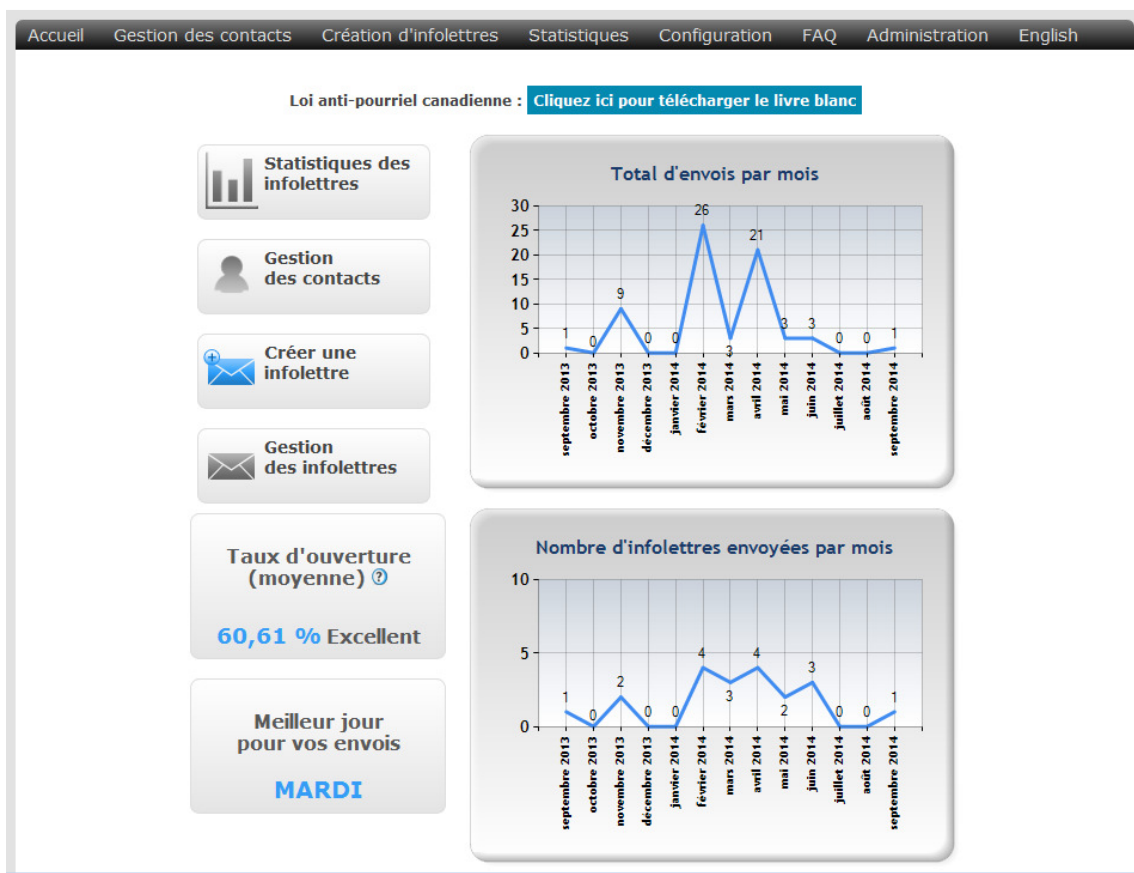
Accueil Gestion des contacts Création d'infolettres Statistiques Configuration FAQ Administration English

Loi anti-pourriel canadienne : Cliquez ici pour télécharger le livre blanc

Statistiques des infolettres

Gestion des contacts

Créer une infolettre

Gestion des infolettres

Taux d'ouverture (moyenne) ?

60,61 % Excellent

Meilleur jour pour vos envois

MARDI

Total d'envois par mois

30
25
20
15
10
5
0

1 0 9 0 0 26 3 21 3 3 0 0 1

septembre 2013
octobre 2013
novembre 2013
décembre 2013
janvier 2014
février 2014
mars 2014
avril 2014
mai 2014
juin 2014
juillet 2014
août 2014
septembre 2014

Nombre d'infolettres envoyées par mois

10
5
0

1 0 2 0 0 4 3 4 2 3 0 0 1

septembre 2013
octobre 2013
novembre 2013
décembre 2013
janvier 2014
février 2014
mars 2014
avril 2014
mai 2014
juin 2014
juillet 2014
août 2014
septembre 2014